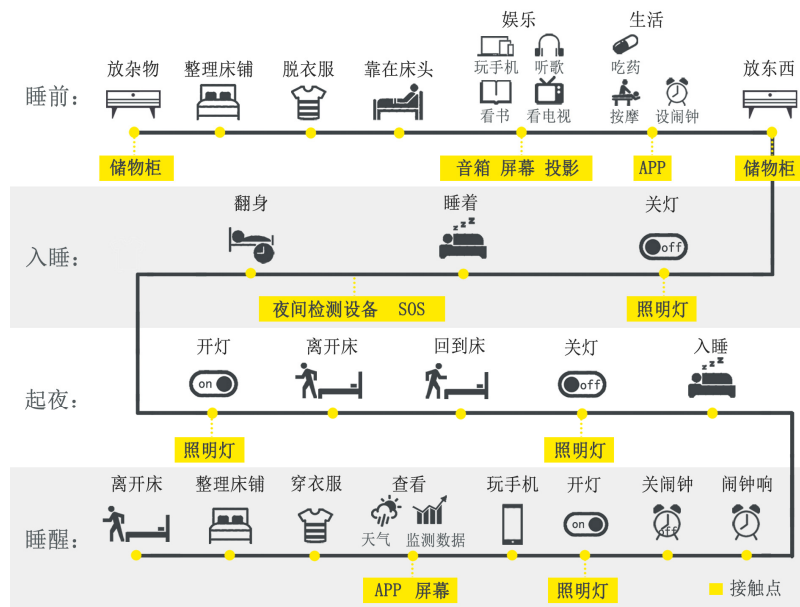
睡前:

放杂物
整理床铺
脱衣服
靠在床头
娱乐
玩手机
听歌
看书
看电视
生活
吃药
按摩
设闹钟
放东西

储物柜
音箱 屏幕 投影
APP
储物柜

入睡:

翻身
睡着
关灯
off

夜间检测设备 SOS
照明灯

起夜:

开灯
on
离开床
回到床
关灯
off
入睡

照明灯
照明灯

睡醒:

离开床
整理床铺
穿衣服
查看
天气
监测数据
玩手机
开灯
on
关闹钟
off
闹钟响

APP 屏幕
照明灯
接触点